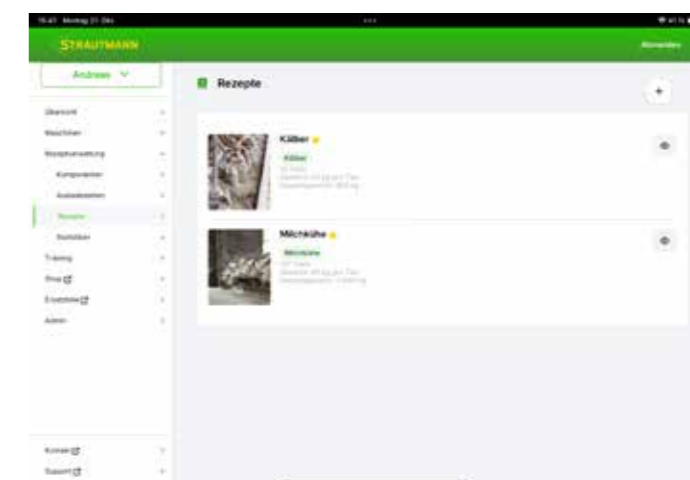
15:47 Montag 21. Dez.

STRAUTMANN

Abmelden

Andreas

Übersicht

Maschinen

Rezeptverwaltung

Komponenten

Futterplätze

Rezepte

Statistiken

Training

Shop

Ersatzteile

Admin

Rezepte

+

Kälber

Kälber

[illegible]

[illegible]

Milchkühe

Milchkühe

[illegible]

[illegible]

Kontakt

Support